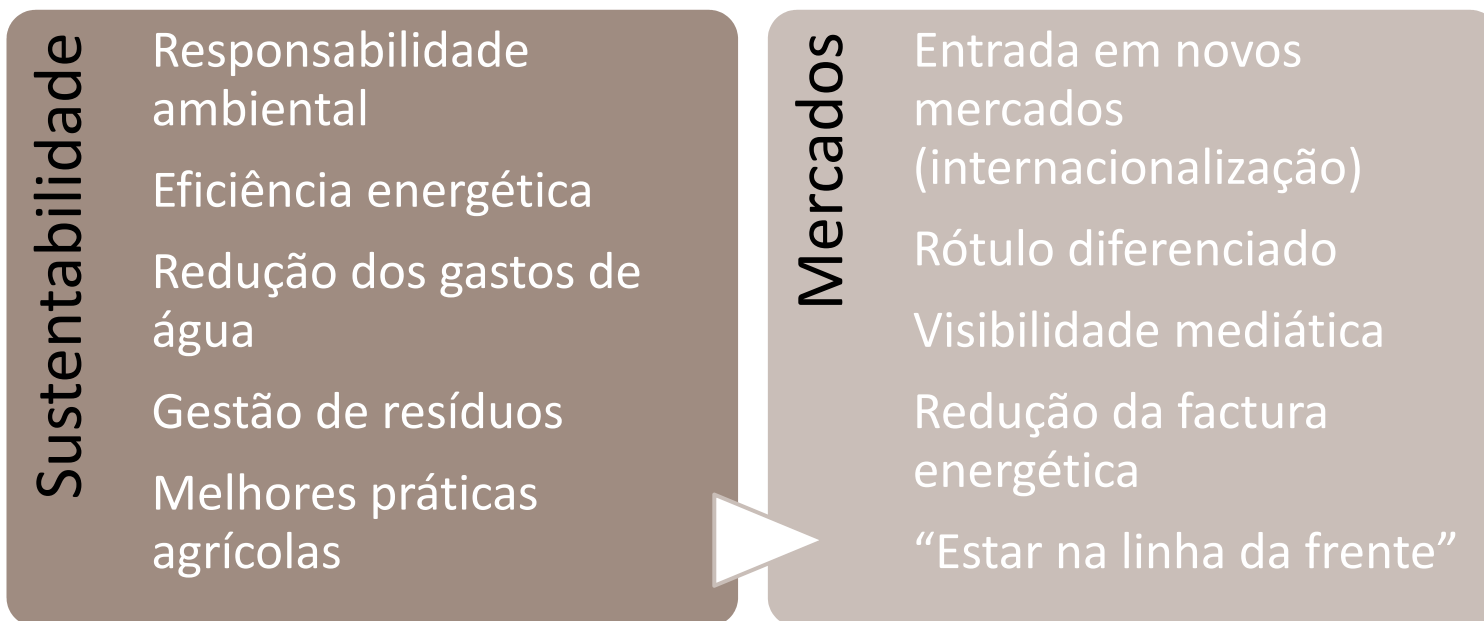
Sustentabilidade

Responsabilidade ambiental

Eficiência energética

Redução dos gastos de água

Gestão de resíduos

Melhores práticas agrícolas

Mercados

Entrada em novos mercados (internacionalização)

Rótulo diferenciado

Visibilidade mediática

Redução da factura energética

“Estar na linha da frente”